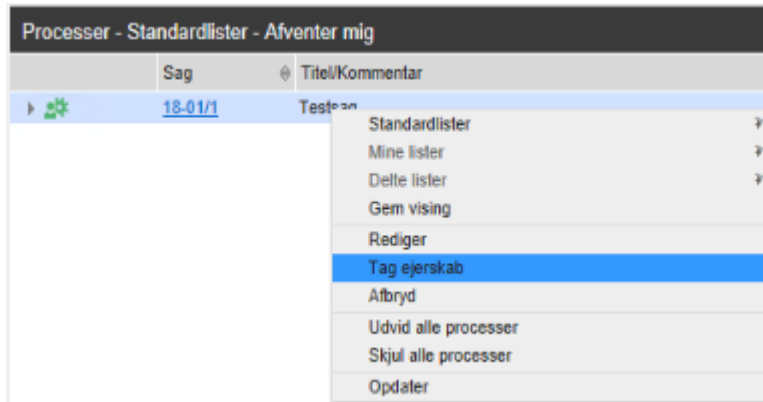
Processer - Standardlister - Afventer mig

| | Sag | Titel/Kommentar |
|---|---|---|
| | 18-01/1 | Test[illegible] |

Standardlister
Mine lister
Delte lister
Gem vising
Rediger
Tag ejerskab
Afbryd
Udvid alle processer
Skjul alle processer
Opdater